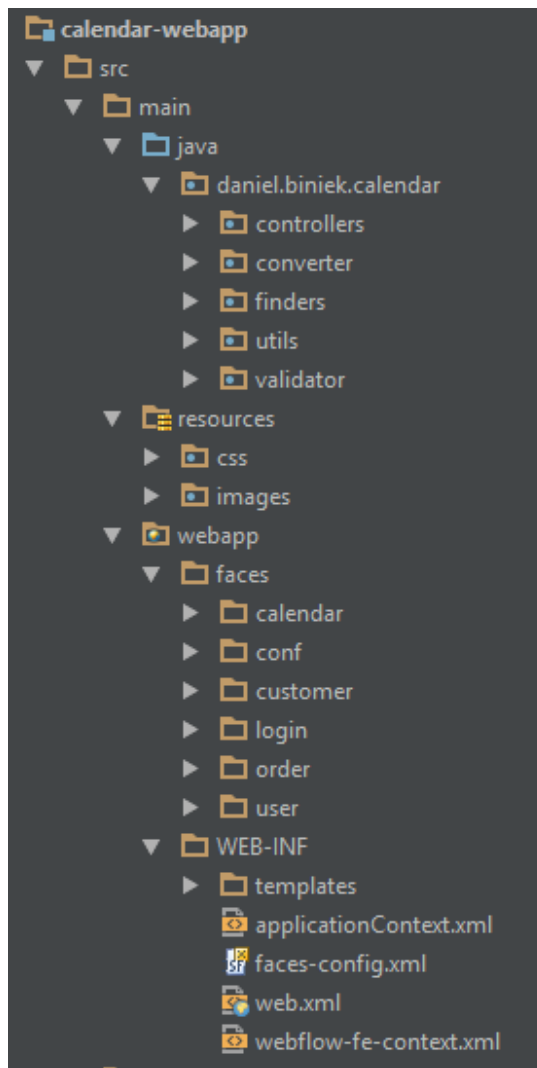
calendar-webapp
src
main
java
daniel.biniek.calendar
controllers
converter
finders
utils
validator
resources
css
images
webapp
faces
calendar
conf
customer
login
order
user
WEB-INF
templates
applicationContext.xml
faces-config.xml
web.xml
webflow-fe-context.xml